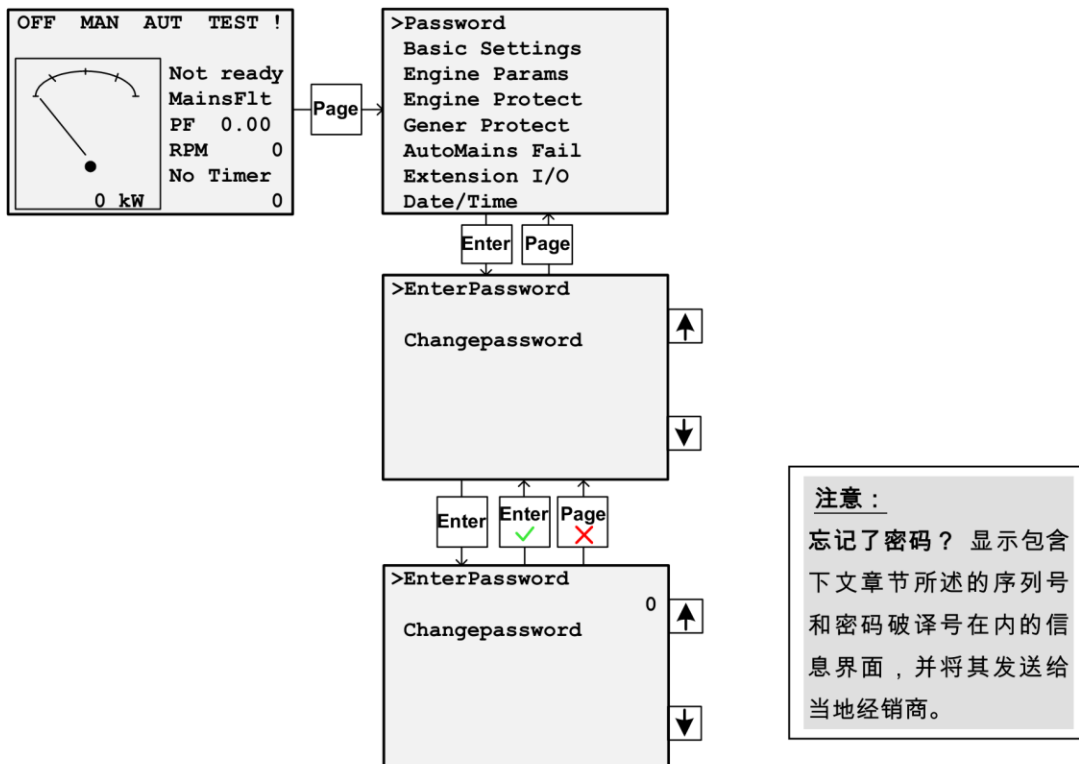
OFF MAN AUT TEST !

Not ready
MainsFlt
PF 0.00
RPM 0
No Timer
0 kW 0

Page

>Password
Basic Settings
Engine Params
Engine Protect
Gener Protect
AutoMains Fail
Extension I/O
Date/Time

Enter Page

>EnterPassword

Changepassword

Enter Enter Page

>EnterPassword
0
Changepassword

注意：
忘记了密码？ 显示包含下文章节所述的序列号和密码破译号在内的信息界面，并将其发送给当地经销商。